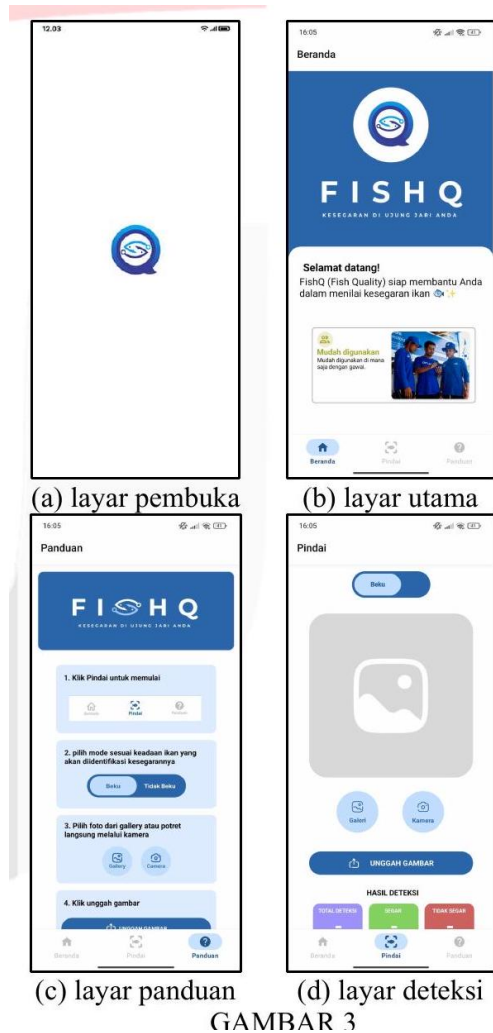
12.03

(a) layar pembuka

16:05

Beranda

FISHQ

KESEGARAN DI UJUNG JARI ANDA

Selamat datang!

FishQ (Fish Quality) siap membantu Anda dalam menilai kesegaran ikan

Mudah digunakan

Mudah digunakan di mana saja dengan gawai.

Beranda Pindai Panduan

(b) layar utama

16:05

Panduan

FISHQ

KESEGARAN DI UJUNG JARI ANDA

1. Klik Pindai untuk memulai

Beranda Pindai Panduan

2. pilih mode sesuai keadaan ikan yang akan diidentifikasi kesegarannya

Beku Tidak Beku

3. Pilih foto dari gallery atau potret langsung melalui kamera

Gallery Camera

4. Klik unggah gambar

UNGGAH GAMBAR

Beranda Pindai Panduan

(c) layar panduan

16:05

Pindai

Beku

Galeri Kamera

UNGGAH GAMBAR

HASIL DETEKSI

TOTAL DETEKSI SEGAR TIDAK SEGAR

Beranda Pindai Panduan

(d) layar deteksi

GAMBAR 3